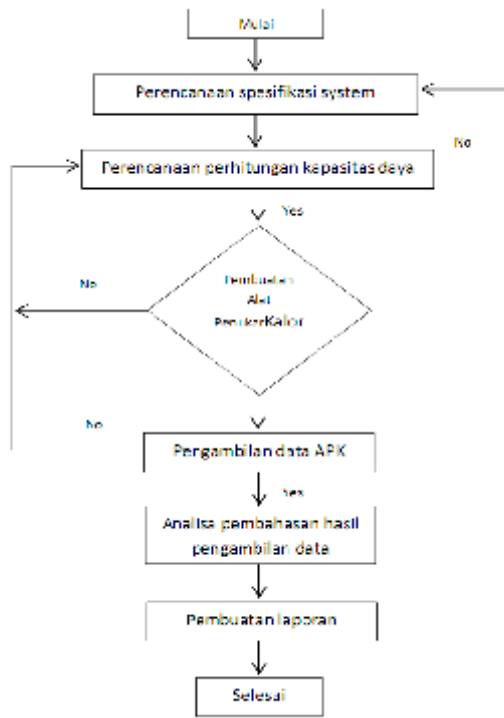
Mulai

Perencanaan spesifikasi system

No

Perencanaan perhitungan kapasitas daya

Yes

No

Pembuatan Alat PenukarKalor

No

Pengambilan data APK

Yes

Analisa pembahasan hasil pengambilan data

Pembuatan laporan

Selesai